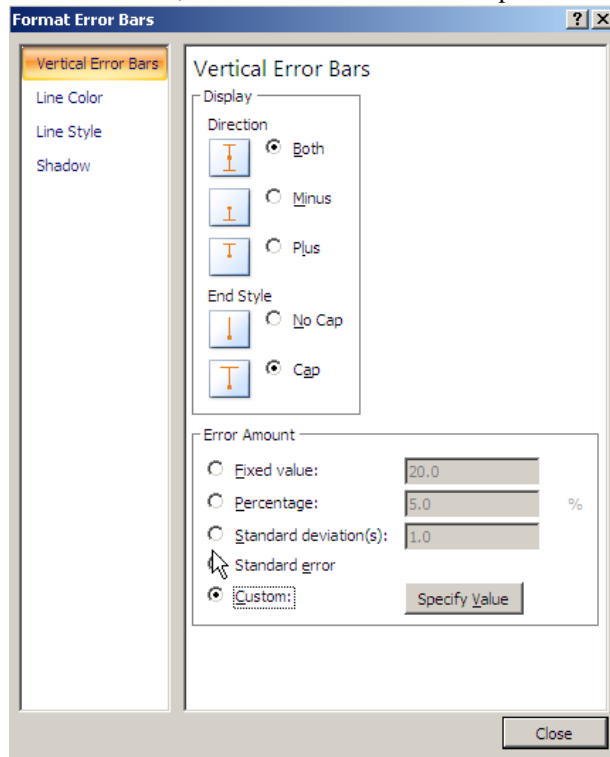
Format Error Bars
? X

Vertical Error Bars
Line Color
Line Style
Shadow

Vertical Error Bars

Display
Direction
Both
Minus
Plus
End Style
No Cap
Cap

Error Amount
Fixed value: 20.0
Percentage: 5.0 %
Standard deviation(s): 1.0
Standard error
Custom: Specify Value

Close